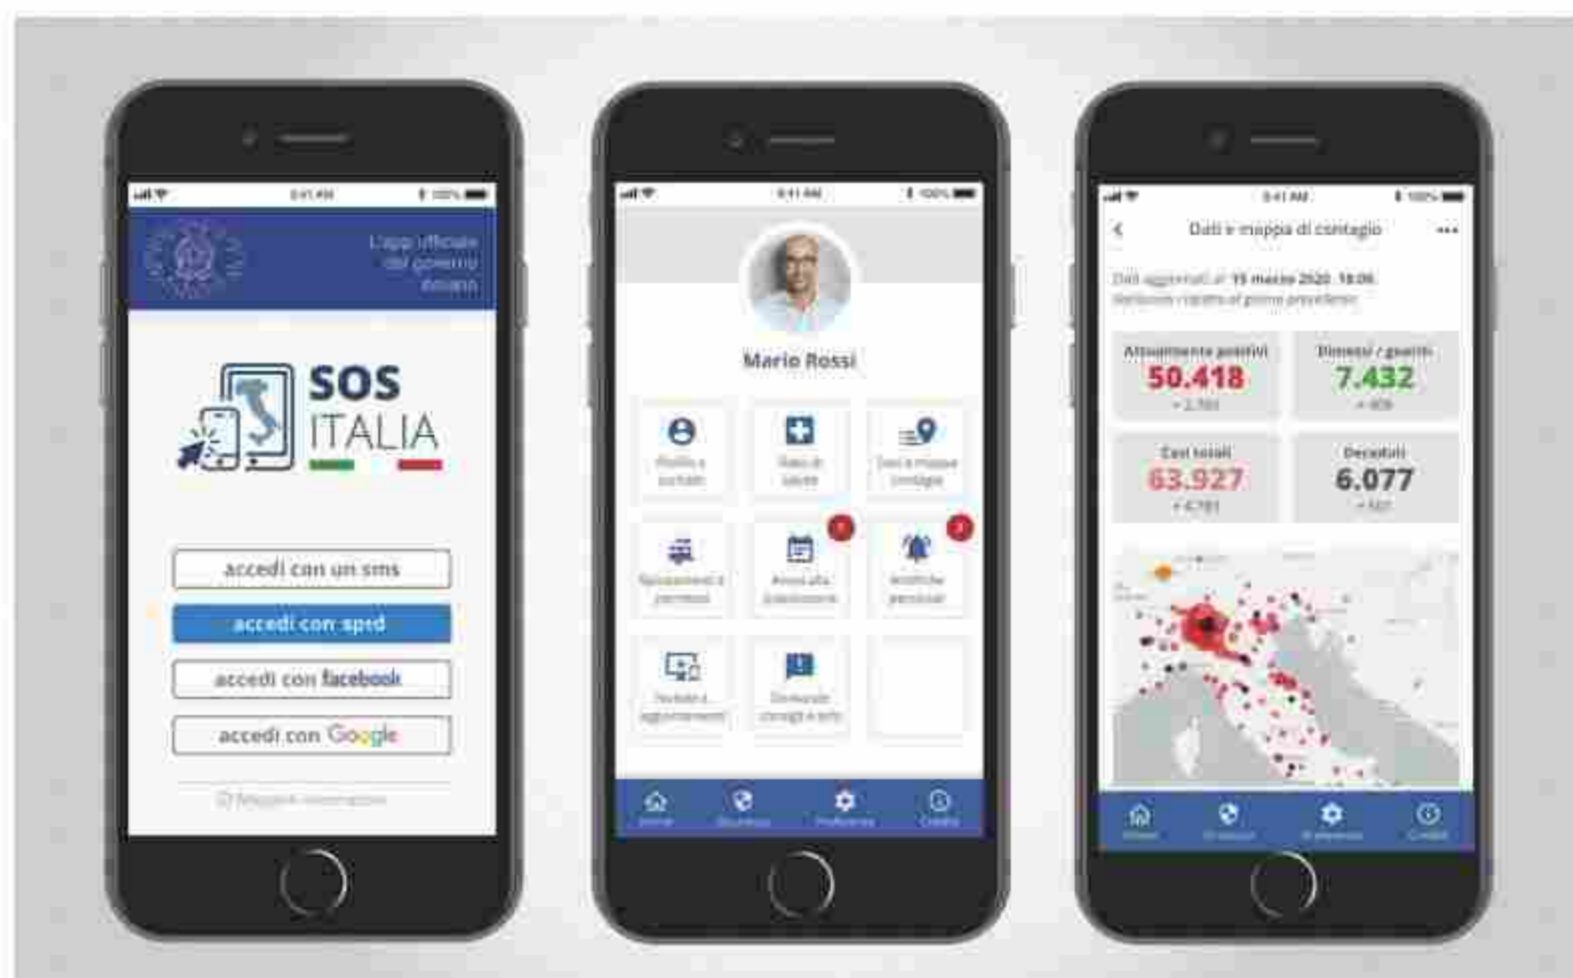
9:41 AM

100%

L'app ufficiale del governo italiano

SOS ITALIA

accedi con un sms

accedi con spid

accedi con facebook

accedi con Google

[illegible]

9:41 AM

100%

Mario Rossi

Profilo e contatti

Stato di salute

Dati e mappa contagio

Spostamenti e permessi

Avvisi alla popolazione

Notifiche personali

Notizie e aggiornamenti

Domande consigli e info

Home

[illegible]

Preferenze

Crediti

9:41 AM

100%

Dati e mappa di contagio

Dati aggiornati al 15 marzo 2020 18:00
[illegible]

Attualmente positivi
50.418
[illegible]

Dimessi / guariti
7.432
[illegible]

Casi totali
63.927
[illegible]

Deceduti
6.077
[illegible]

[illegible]

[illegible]

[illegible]

Crediti